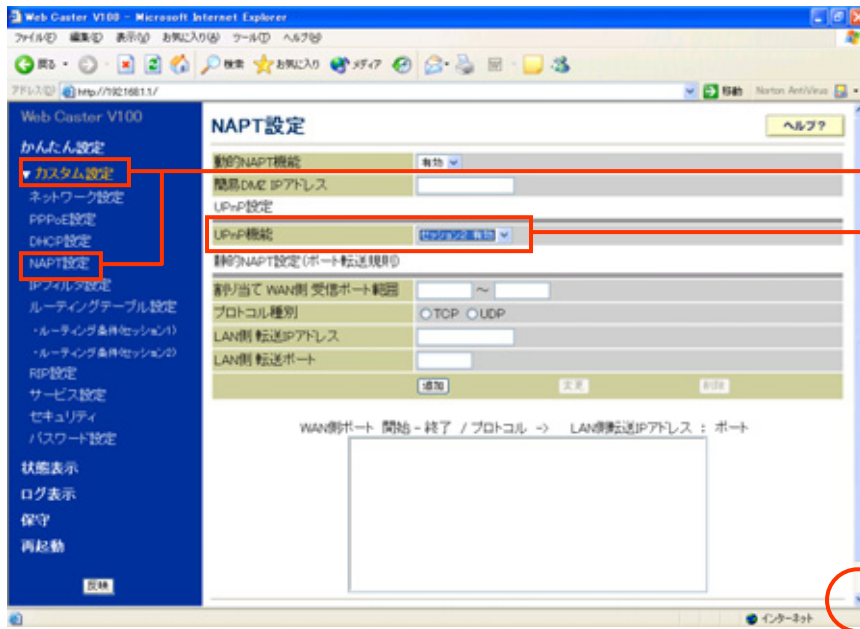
Web Caster V100 - Microsoft Internet Explorer

ファイル(F) 編集(E) 表示(V) お気に入り(A) ツール(T) ヘルプ(H)

戻る 検索 お気に入り メディア

アドレス(D) http://192.168.1.1/ 移動 Norton AntiVirus

Web Caster V100

かんたん設定
▼カスタム設定
ネットワーク設定
PPPoE設定
DHCP設定
NAPT設定
IPフィルタ設定
ルーティングテーブル設定
・ルーティング条件(セッション1)
・ルーティング条件(セッション2)
RIP設定
サービス設定
セキュリティ
パスワード設定
状態表示
ログ表示
保守
再起動

反映

NAPT設定

ヘルプ?

| 動的NAPT機能 | 有効 |
|---|---|
| 簡易DMZ IPアドレス | |

UPnP設定

| UPnP機能 | セッション2 有効 |
|---|---|

静的NAPT設定(ポート転送規則)

| 割り当て WAN側 受信ポート範囲 | ～ |
|---|---|
| プロトコル種別 | ○TCP ○UDP |
| LAN側 転送IPアドレス | |
| LAN側 転送ポート | |

追加 変更 削除

WAN側ポート 開始 - 終了 / プロトコル -> LAN側転送IPアドレス : ポート

インターネット